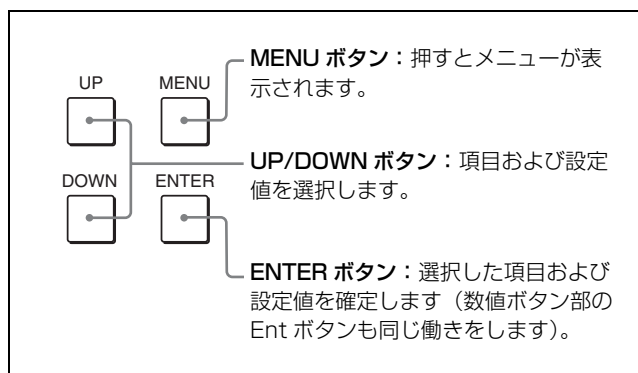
UP

MENU

DOWN

ENTER

MENU ボタン：押すとメニューが表示されます。

UP/DOWN ボタン：項目および設定値を選択します。

ENTER ボタン：選択した項目および設定値を確定します（数値ボタン部の Ent ボタンも同じ働きをします）。